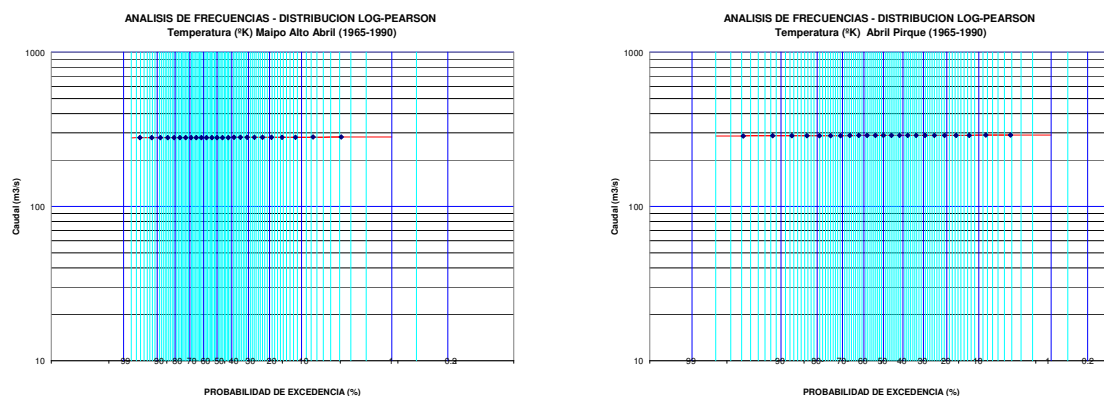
ANALISIS DE FRECUENCIAS - DISTRIBUCION LOG-PEARSON
Temperatura (ºK) Maipo Alto Abril (1965-1990)

1000

Caudal (m3/s)

100

10

99 90 80 70 60 50 40 30 20 10 1 0.2

PROBABILIDAD DE EXCEDENCIA (%)

ANALISIS DE FRECUENCIAS - DISTRIBUCION LOG-PEARSON
Temperatura (ºK) Abril Pirque (1965-1990)

1000

Caudal (m3/s)

100

10

99 95 80 70 60 50 40 30 20 10 1 0.2

PROBABILIDAD DE EXCEDENCIA (%)